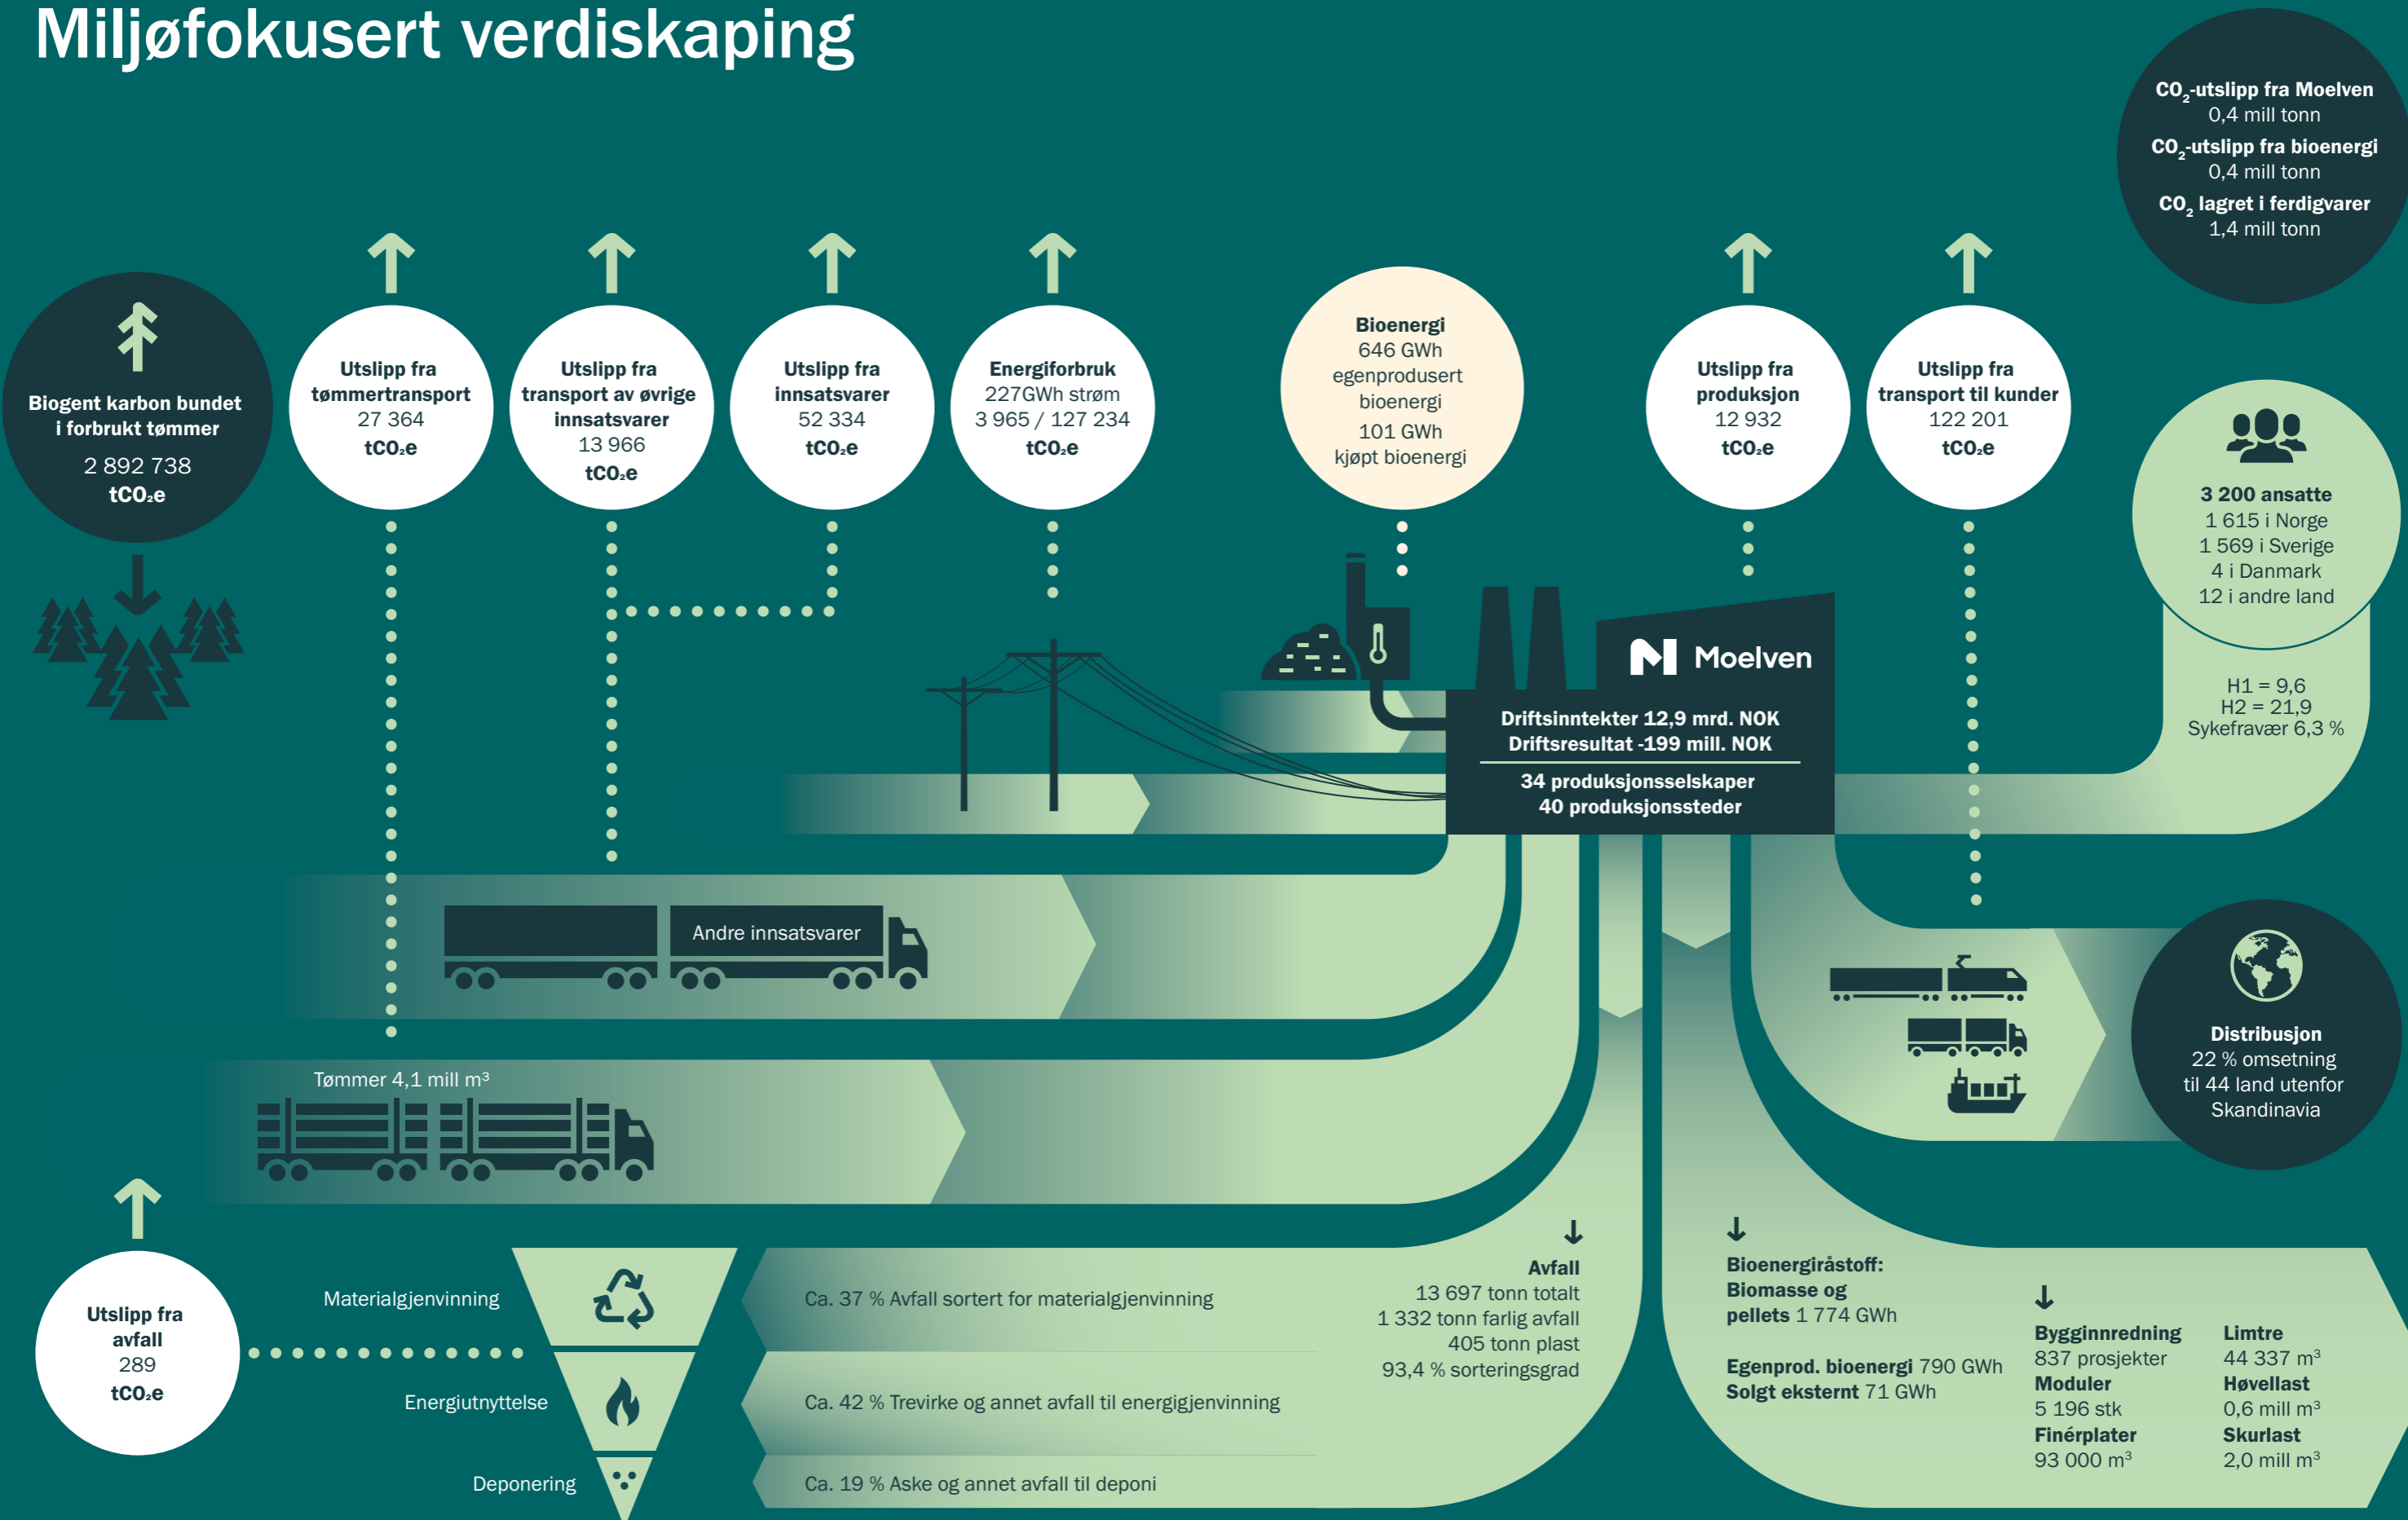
Miljøfokusert verdiskaping

$CO_2$-utslipp fra Moelven
0,4 mill tonn
$CO_2$-utslipp fra bioenergi
0,4 mill tonn
$CO_2$ lagret i ferdigvarer
1,4 mill tonn

Biogent karbon bundet i forbrukt tømmer
2 892 738
$tCO_2e$

Utslipp fra tømmertransport
27 364
$tCO_2e$

Utslipp fra transport av øvrige innsatsvarer
13 966
$tCO_2e$

Utslipp fra innsatsvarer
52 334
$tCO_2e$

Energiforbruk
227GWh strøm
3 965 / 127 234
$tCO_2e$

Bioenergi
646 GWh egenprodusert bioenergi
101 GWh kjøpt bioenergi

Utslipp fra produksjon
12 932
$tCO_2e$

Utslipp fra transport til kunder
122 201
$tCO_2e$

3 200 ansatte
1 615 i Norge
1 569 i Sverige
4 i Danmark
12 i andre land

H1 = 9,6
H2 = 21,9
Sykefravær 6,3 %

Moelven

Driftsinntekter 12,9 mrd. NOK
Driftsresultat -199 mill. NOK
34 produksjonsselskaper
40 produksjonssteder

Andre innsatsvarer

Tømmer 4,1 mill m³

Distribusjon
22 % omsetning til 44 land utenfor Skandinavia

Utslipp fra avfall
289
$tCO_2e$

Materialgjenvinning
Energiutnyttelse
Deponering

Ca. 37 % Avfall sortert for materialgjenvinning
Ca. 42 % Trevirke og annet avfall til energigjenvinning
Ca. 19 % Aske og annet avfall til deponi

Avfall
13 697 tonn totalt
1 332 tonn farlig avfall
405 tonn plast
93,4 % sorteringsgrad

Bioenergiråstoff: Biomasse og pellets 1 774 GWh

Egenprod. bioenergi 790 GWh
Solgt eksternt 71 GWh

Bygginnredning
837 prosjekter
Moduler
5 196 stk
Finérplater
93 000 m³

Limtre
44 337 m³
Høvellast
0,6 mill m³
Skurlast
2,0 mill m³